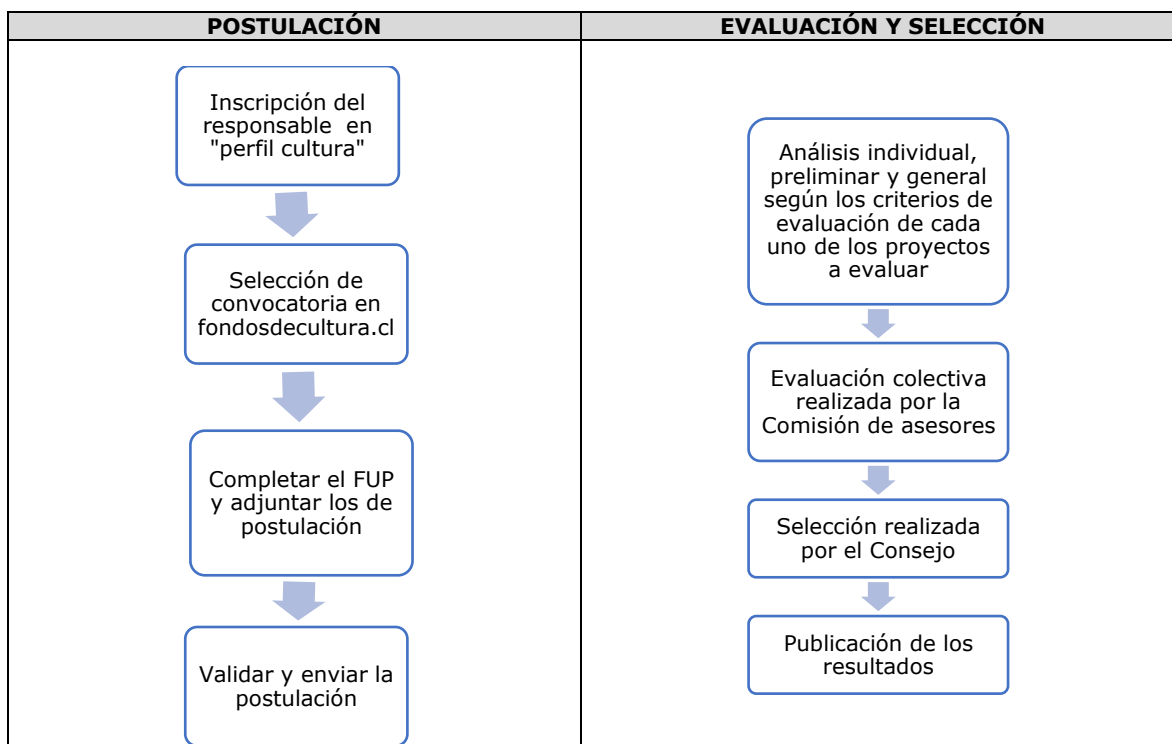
| POSTULACIÓN | EVALUACIÓN Y SELECCIÓN |
|---|---|
| Inscripción del responsable en "perfil cultura" | Análisis individual, preliminar y general según los criterios de evaluación de cada uno de los proyectos a evaluar |
| Selección de convocatoria en fondosdecultura.cl | Evaluación colectiva realizada por la Comisión de asesores |
| Completar el FUP y adjuntar los de postulación | Selección realizada por el Consejo |
| Validar y enviar la postulación | Publicación de los resultados |